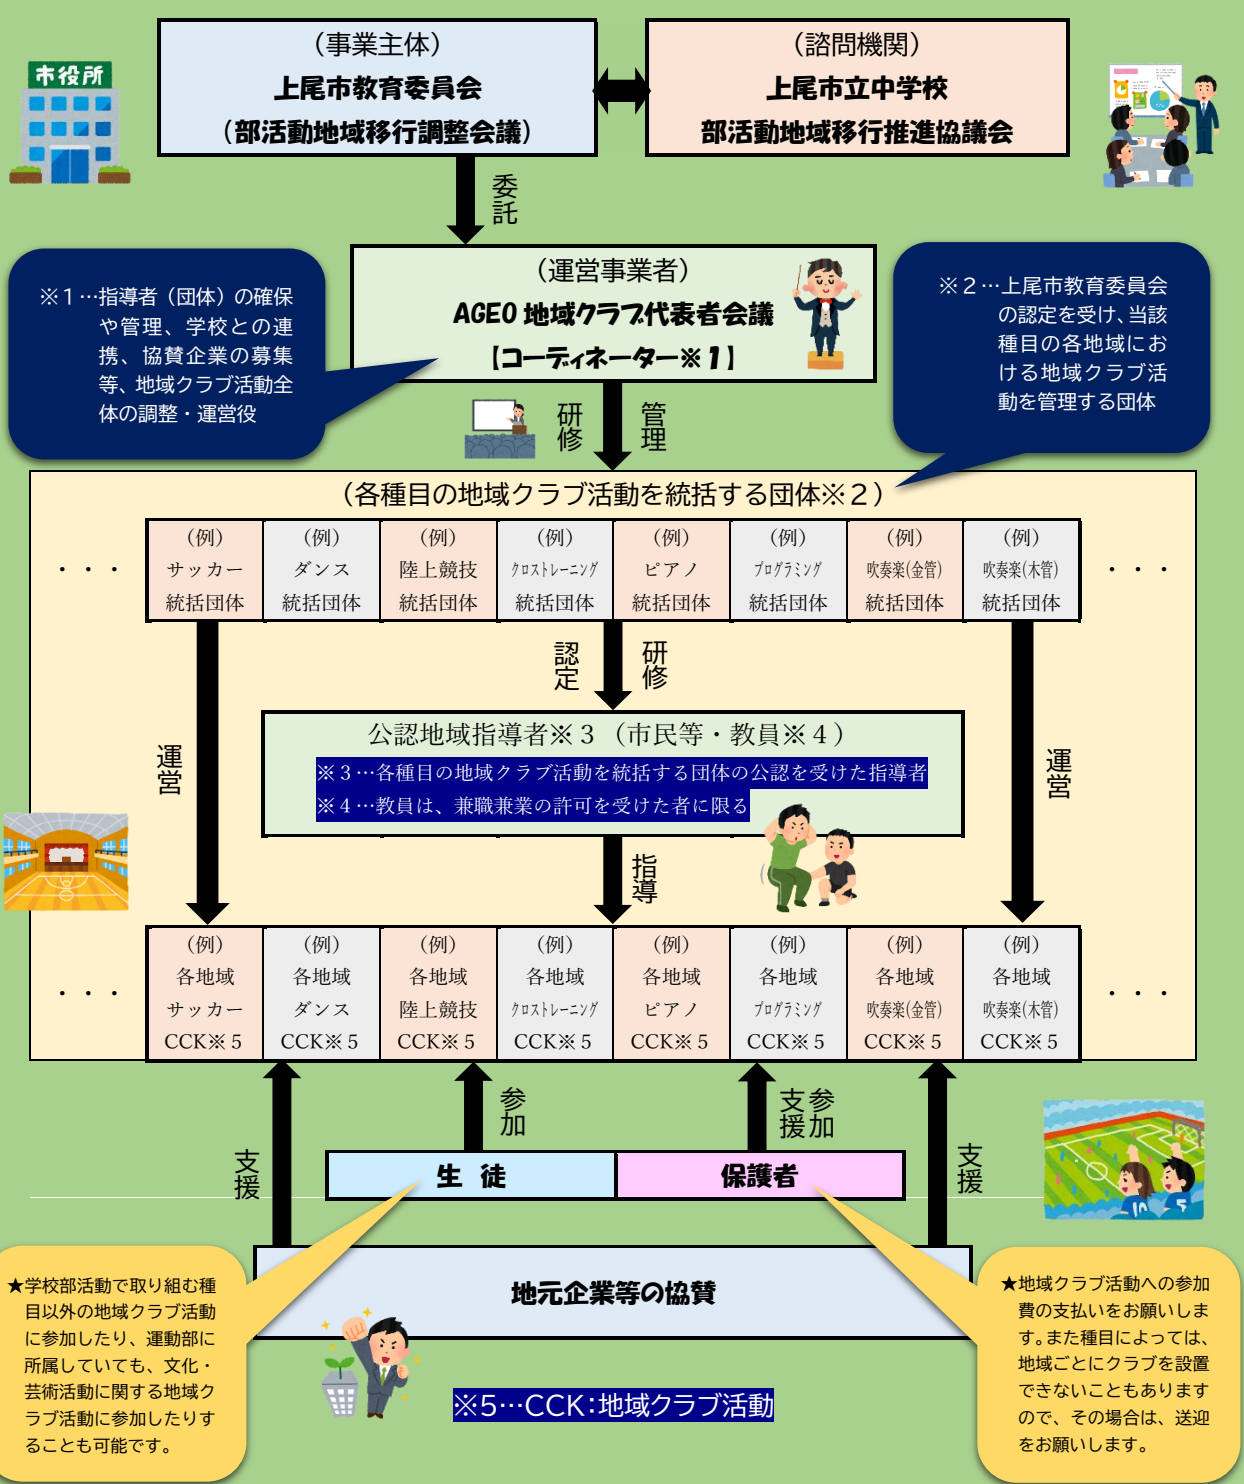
市役所

（事業主体）
上尾市教育委員会
（部活動地域移行調整会議）

（諮問機関）
上尾市立中学校
部活動地域移行推進協議会

委託

※１…指導者（団体）の確保や管理、学校との連携、協賛企業の募集等、地域クラブ活動全体の調整・運営役

（運営事業者）
AGEO 地域クラブ代表者会議
【コーディネーター※１】

※２…上尾市教育委員会の認定を受け、当該種目の各地域における地域クラブ活動を管理する団体

研修　管理

（各種目の地域クラブ活動を統括する団体※２）

・・・

| (例) サッカー 統括団体 | (例) ダンス 統括団体 | (例) 陸上競技 統括団体 | (例) クロストレーニング 統括団体 | (例) ピアノ 統括団体 | (例) プログラミング 統括団体 | (例) 吹奏楽(金管) 統括団体 | (例) 吹奏楽(木管) 統括団体 |
|---|---|---|---|---|---|---|---|

・・・

認定　研修

運営

公認地域指導者※３（市民等・教員※４）
※３…各種目の地域クラブ活動を統括する団体の公認を受けた指導者
※４…教員は、兼職兼業の許可を受けた者に限る

運営

指導

・・・

| (例) 各地域 サッカー CCK※５ | (例) 各地域 ダンス CCK※５ | (例) 各地域 陸上競技 CCK※５ | (例) 各地域 クロストレーニング CCK※５ | (例) 各地域 ピアノ CCK※５ | (例) 各地域 プログラミング CCK※５ | (例) 各地域 吹奏楽(金管) CCK※５ | (例) 各地域 吹奏楽(木管) CCK※５ |
|---|---|---|---|---|---|---|---|

・・・

支援　参加　支援参加　支援

生　徒　　保護者

地元企業等の協賛

★学校部活動で取り組む種目以外の地域クラブ活動に参加したり、運動部に所属していても、文化・芸術活動に関する地域クラブ活動に参加したりすることも可能です。

※５…CCK：地域クラブ活動

★地域クラブ活動への参加費の支払いをお願いします。また種目によっては、地域ごとにクラブを設置できないこともありますので、その場合は、送迎をお願いします。